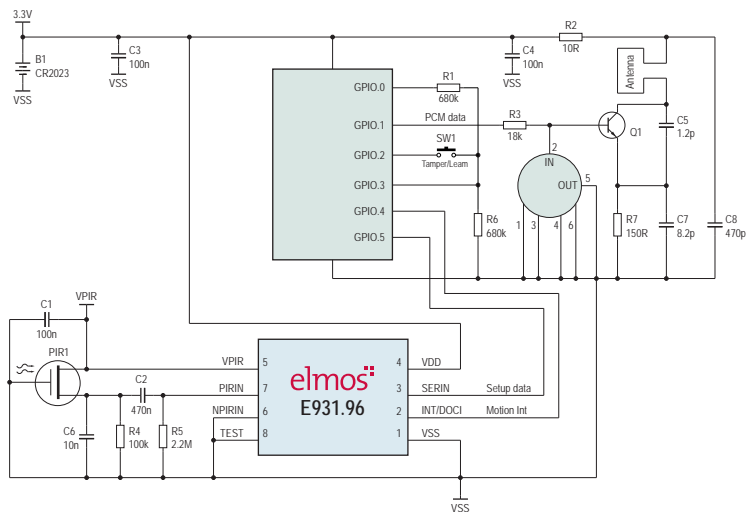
3.3V
B1
CR2023
VSS
C3
100n
VSS
R2
10R
C4
100n
VSS
Antenna
GPIO.0
GPIO.1
GPIO.2
GPIO.3
GPIO.4
GPIO.5
R1
680k
PCM data
R3
18k
SW1
Tamper/Learn
R6
680k
2
IN
OUT
5
1
3
4
6
Q1
C5
1.2p
R7
150R
C7
8.2p
C8
470p
C1
100n
VPIR
PIR1
C2
470n
C6
10n
R4
100k
R5
2.2M
VPIR
PIRIN
NPIRIN
TEST
5
7
6
8
elmos
E931.96
4
3
2
1
VDD
SERIN
INT/DOCI
VSS
Setup data
Motion Int
VSS